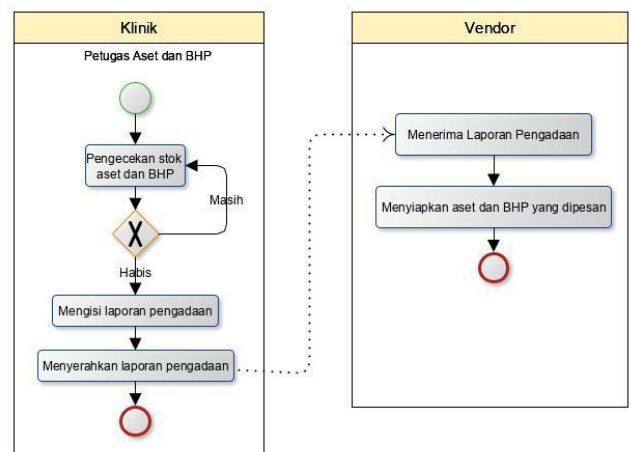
Klinik

Petugas Aset dan BHP

Pengecekan stok aset dan BHP

Masih

Habis

Mengisi laporan pengadaan

Menyerahkan laporan pengadaan

Vendor

Menerima Laporan Pengadaan

Menyiapkan aset dan BHP yang dipesan